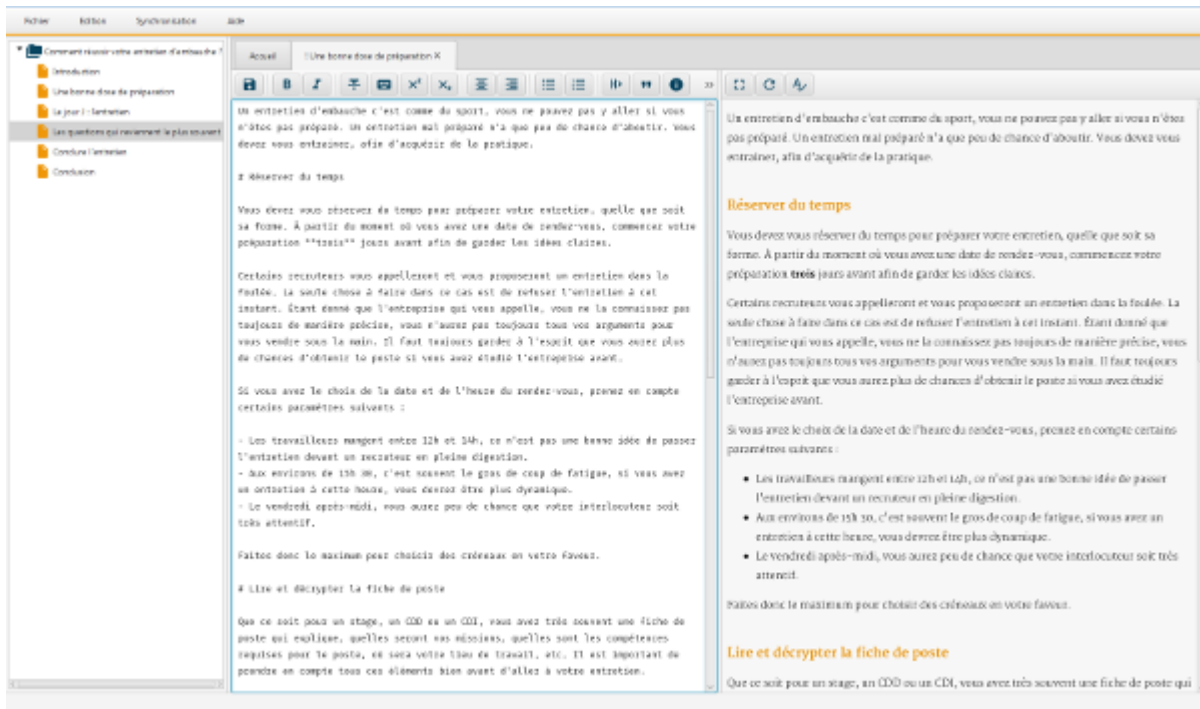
Fichier Edition Synchronisation Aide

Comment réussir votre entretien d'embauche ?
Introduction
Une bonne dose de préparation
Le jour J : l'entretien
Les questions qui reviennent le plus souvent
Conclure l'entretien
Conclusion

Accueil
Une bonne dose de préparation ×

B I x² x₂ »

Un entretien d'embauche c'est comme du sport, vous ne pouvez pas y aller si vous n'êtes pas préparé. Un entretien mal préparé n'a que peu de chance d'aboutir. Vous devez vous entraîner, afin d'acquérir de la pratique.

# Réserver du temps

Vous devez vous réserver du temps pour préparer votre entretien, quelle que soit sa forme. À partir du moment où vous avez une date de rendez-vous, commencez votre préparation **trois** jours avant afin de garder les idées claires.

Certains recruteurs vous appelleront et vous proposeront un entretien dans la foulée. La seule chose à faire dans ce cas est de refuser l'entretien à cet instant. Étant donné que l'entreprise qui vous appelle, vous ne la connaissez pas toujours de manière précise, vous n'aurez pas toujours tous vos arguments pour vous vendre sous la main. Il faut toujours garder à l'esprit que vous aurez plus de chances d'obtenir le poste si vous avez étudié l'entreprise avant.

Si vous avez le choix de la date et de l'heure du rendez-vous, prenez en compte certains paramètres suivants :

- Les travailleurs mangent entre 12h et 14h, ce n'est pas une bonne idée de passer l'entretien devant un recruteur en pleine digestion.
- Aux environs de 15h 30, c'est souvent le gros de coup de fatigue, si vous avez un entretien à cette heure, vous devrez être plus dynamique.
- Le vendredi après-midi, vous aurez peu de chance que votre interlocuteur soit très attentif.

Faites donc le maximum pour choisir des créneaux en votre faveur.

# Lire et décrypter la fiche de poste

Que ce soit pour un stage, un CDD ou un CDI, vous avez très souvent une fiche de poste qui explique, quelles seront vos missions, quelles sont les compétences requises pour le poste, où sera votre lieu de travail, etc. Il est important de prendre en compte tous ces éléments bien avant d'aller à votre entretien.

Un entretien d'embauche c'est comme du sport, vous ne pouvez pas y aller si vous n'êtes pas préparé. Un entretien mal préparé n'a que peu de chance d'aboutir. Vous devez vous entraîner, afin d'acquérir de la pratique.

Réserver du temps

Vous devez vous réserver du temps pour préparer votre entretien, quelle que soit sa forme. À partir du moment où vous avez une date de rendez-vous, commencez votre préparation trois jours avant afin de garder les idées claires.

Certains recruteurs vous appelleront et vous proposeront un entretien dans la foulée. La seule chose à faire dans ce cas est de refuser l'entretien à cet instant. Étant donné que l'entreprise qui vous appelle, vous ne la connaissez pas toujours de manière précise, vous n'aurez pas toujours tous vos arguments pour vous vendre sous la main. Il faut toujours garder à l'esprit que vous aurez plus de chances d'obtenir le poste si vous avez étudié l'entreprise avant.

Si vous avez le choix de la date et de l'heure du rendez-vous, prenez en compte certains paramètres suivants :

- Les travailleurs mangent entre 12h et 14h, ce n'est pas une bonne idée de passer l'entretien devant un recruteur en pleine digestion.
- Aux environs de 15h 30, c'est souvent le gros de coup de fatigue, si vous avez un entretien à cette heure, vous devrez être plus dynamique.
- Le vendredi après-midi, vous aurez peu de chance que votre interlocuteur soit très attentif.

Faites donc le maximum pour choisir des créneaux en votre faveur.

Lire et décrypter la fiche de poste

Que ce soit pour un stage, un CDD ou un CDI, vous avez très souvent une fiche de poste qui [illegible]